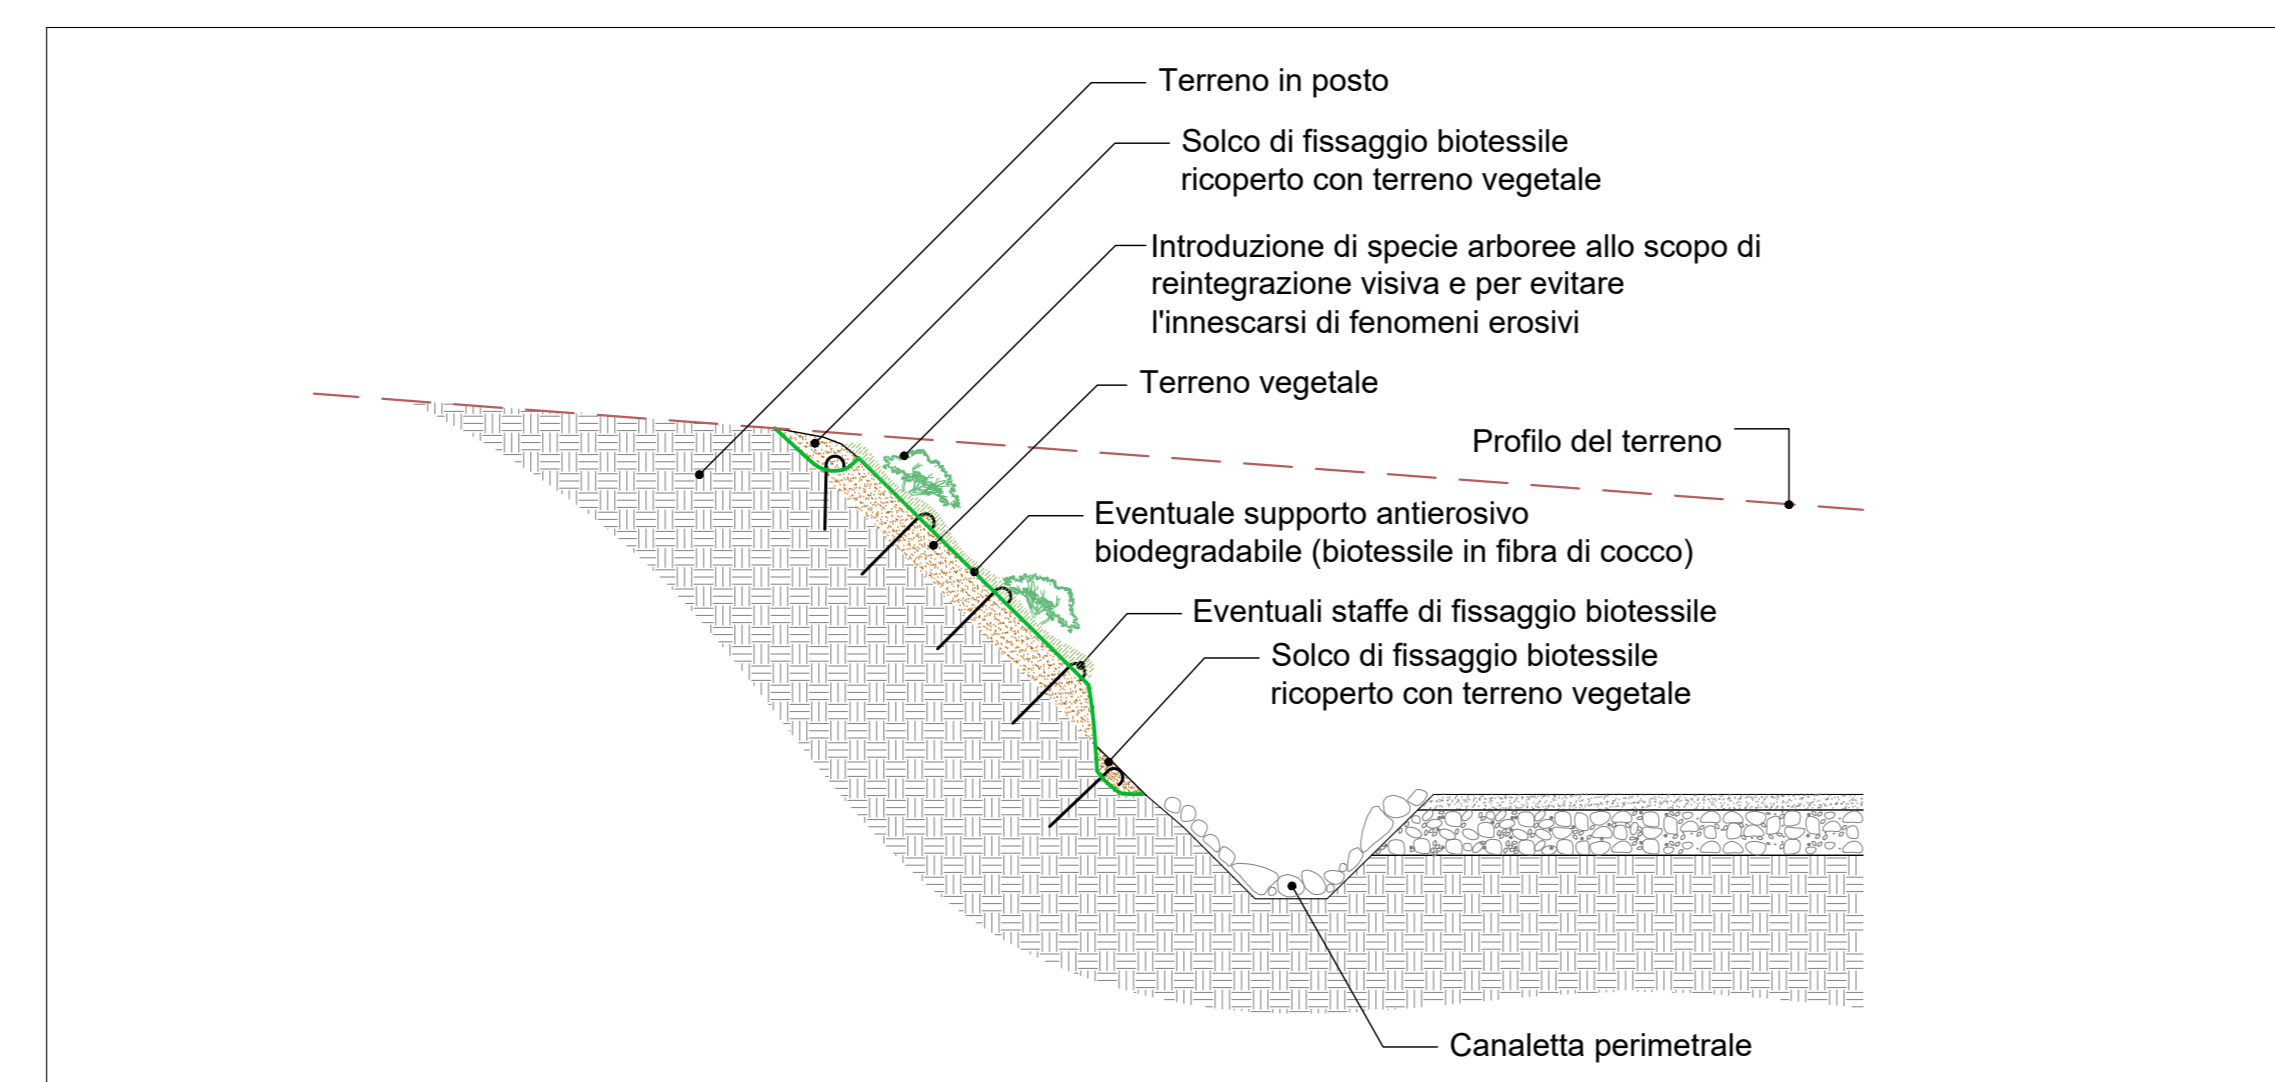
Terreno in posto

Solco di fissaggio biotessile
ricoperto con terreno vegetale

Introduzione di specie arboree allo scopo di
reintegrazione visiva e per evitare
l'innescarsi di fenomeni erosivi

Terreno vegetale

Profilo del terreno

Eventuale supporto antierosivo
biodegradabile (biotessile in fibra di cocco)

Eventuali staffe di fissaggio biotessile

Solco di fissaggio biotessile
ricoperto con terreno vegetale

Canaletta perimetrale